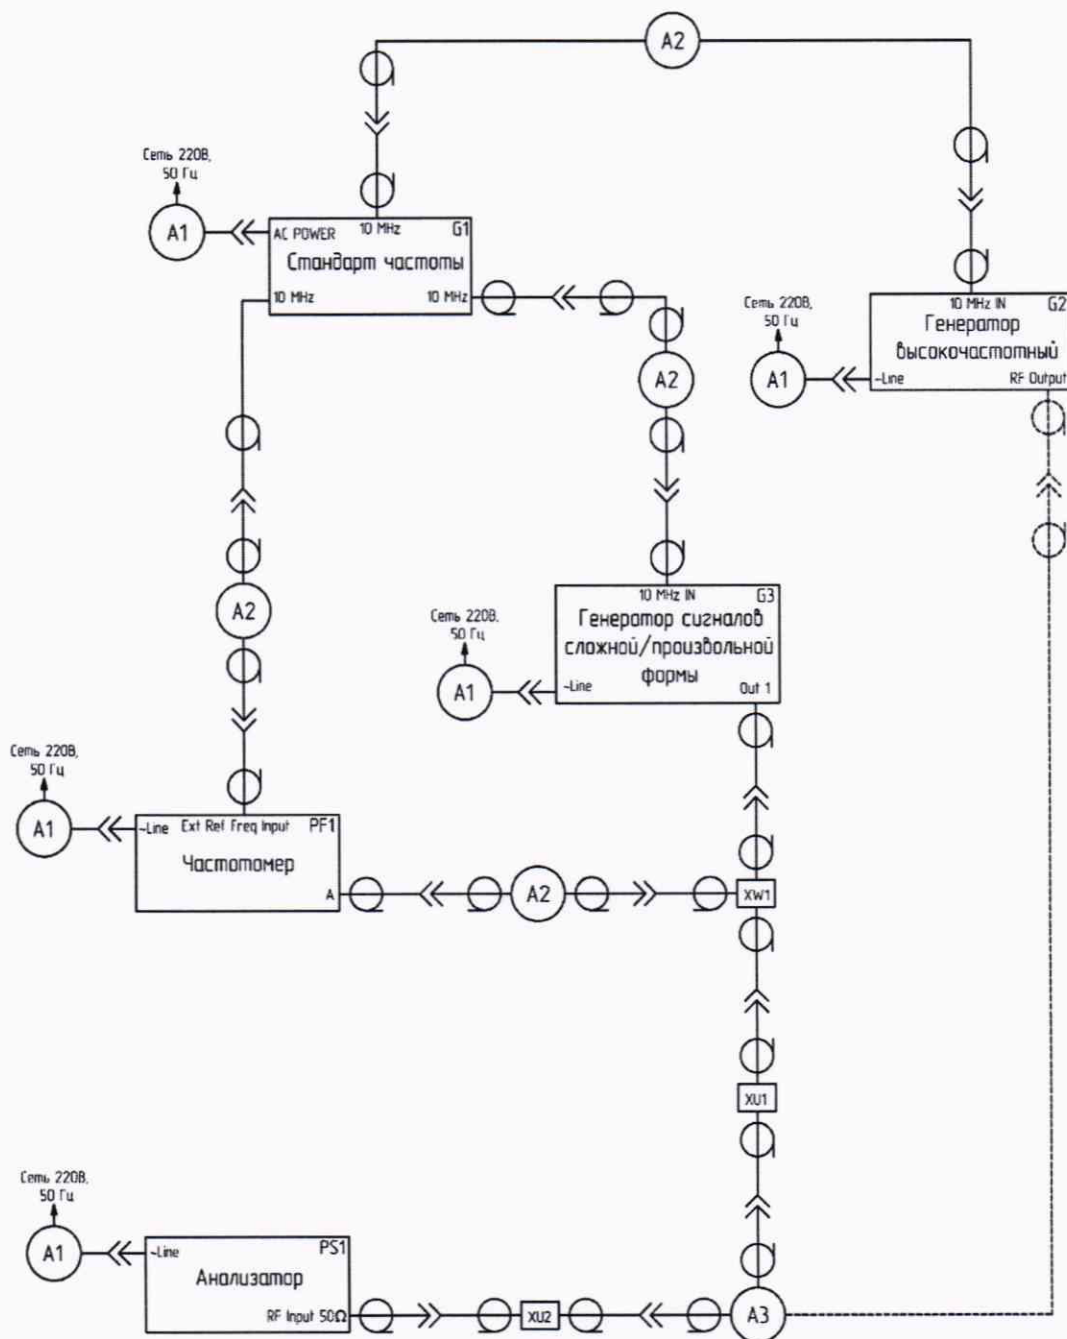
A2

Сеть 220В, 50 Гц

A1

AC POWER 10 MHz G1
Стандарт частоты
10 MHz 10 MHz

Сеть 220В, 50 Гц

A1

10 MHz IN G2
Генератор высокочастотный
~Line RF Output

A2

A2

Сеть 220В, 50 Гц

A1

10 MHz IN G3
Генератор сигналов сложной/произвольной формы
~Line Out 1

Сеть 220В, 50 Гц

A1

~Line Ext Ref Freq Input PF1
Частотомер
A

A2

XW1

XU1

Сеть 220В, 50 Гц

A1

~Line PS1
Анализатор
RF Input 50Ω

XU2

A3